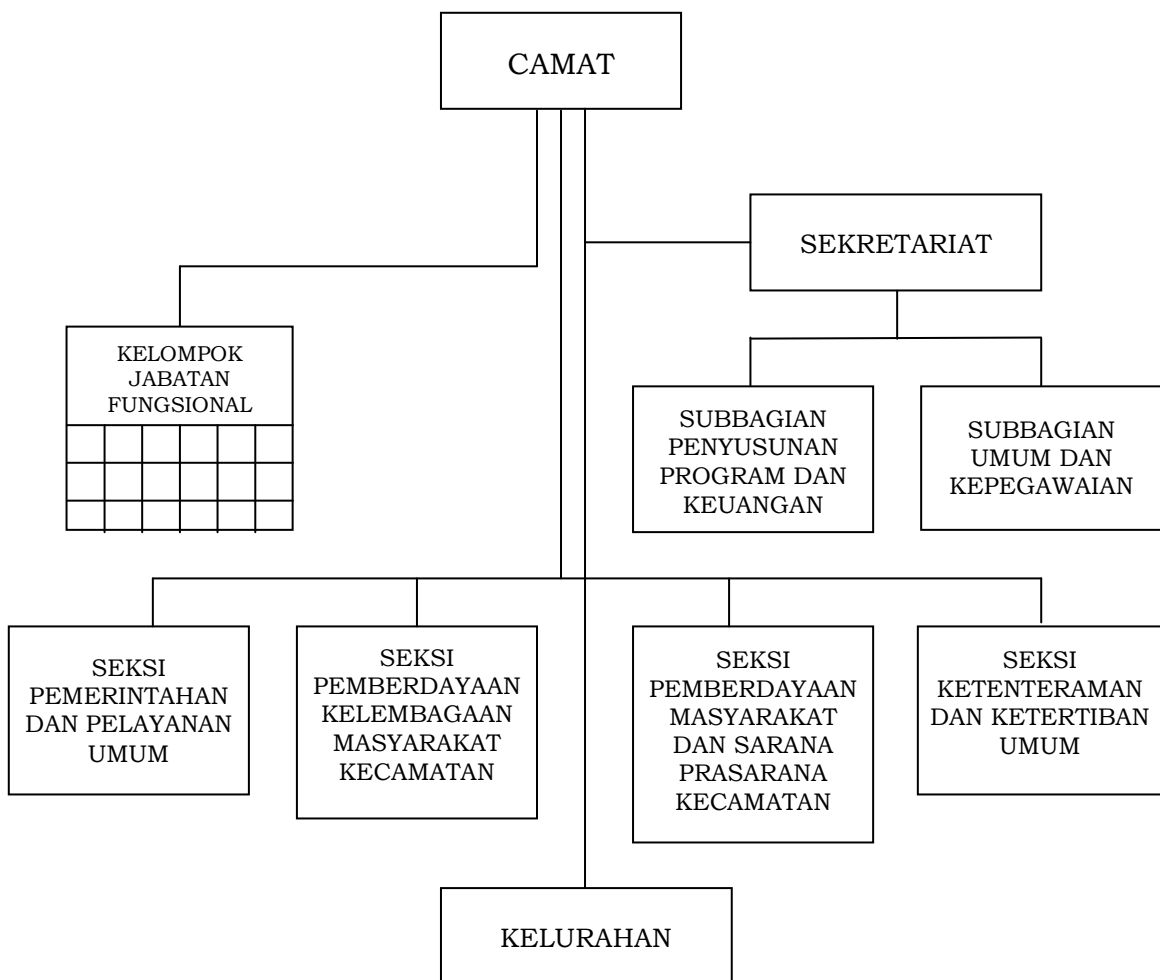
CAMAT

SEKRETARIAT

KELOMPOK JABATAN FUNGSIONAL

SUBBAGIAN PENYUSUNAN PROGRAM DAN KEUANGAN

SUBBAGIAN UMUM DAN KEPEGAWAIAN

SEKSI PEMERINTAHAN DAN PELAYANAN UMUM

SEKSI PEMBERDAYAAN KELEMBAGAAN MASYARAKAT KECAMATAN

SEKSI PEMBERDAYAAN MASYARAKAT DAN SARANA PRASARANA KECAMATAN

SEKSI KETENTERAMAN DAN KETERTIBAN UMUM

KELURAHAN